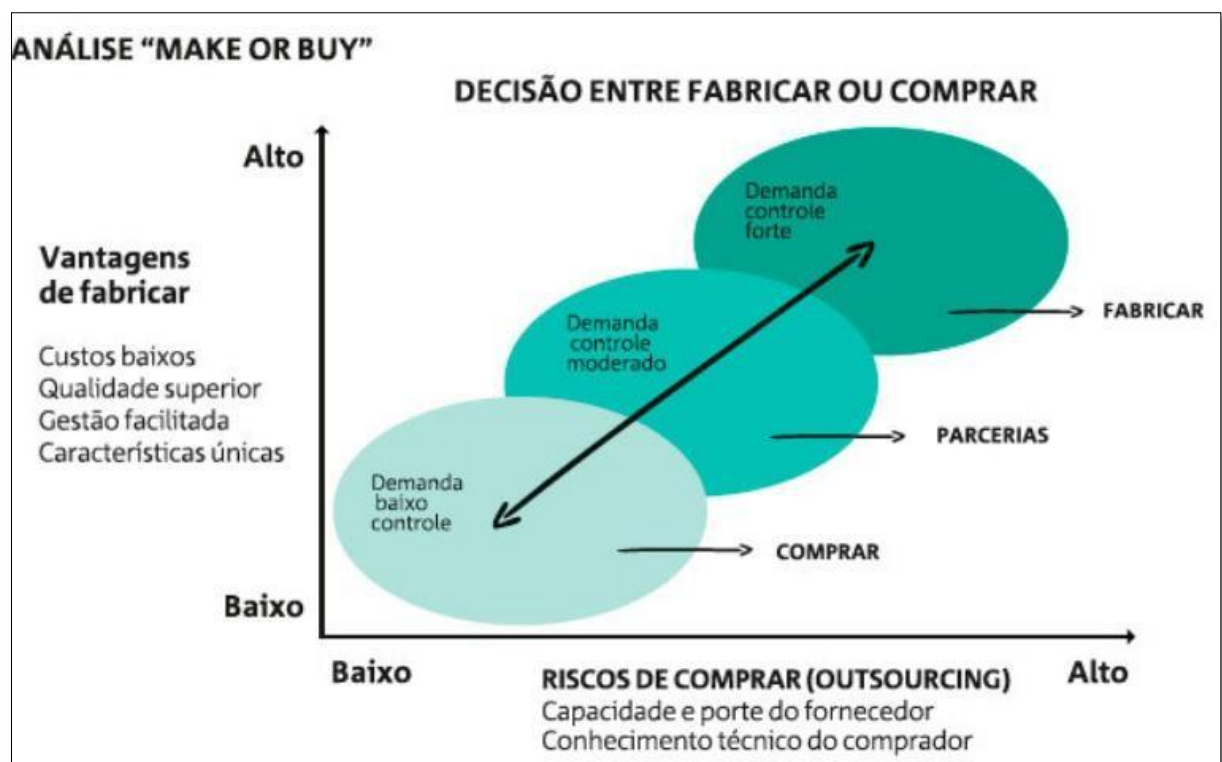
ANÁLISE "MAKE OR BUY"

DECISÃO ENTRE FABRICAR OU COMPRAR

Alto

Vantagens de fabricar

Custos baixos
Qualidade superior
Gestão facilitada
Características únicas

Baixo

Demanda controle forte

FABRICAR

Demanda controle moderado

PARCERIAS

Demanda baixo controle

COMPRAR

Baixo

RISCOS DE COMPRAR (OUTSOURCING)
Capacidade e porte do fornecedor
Conhecimento técnico do comprador

Alto